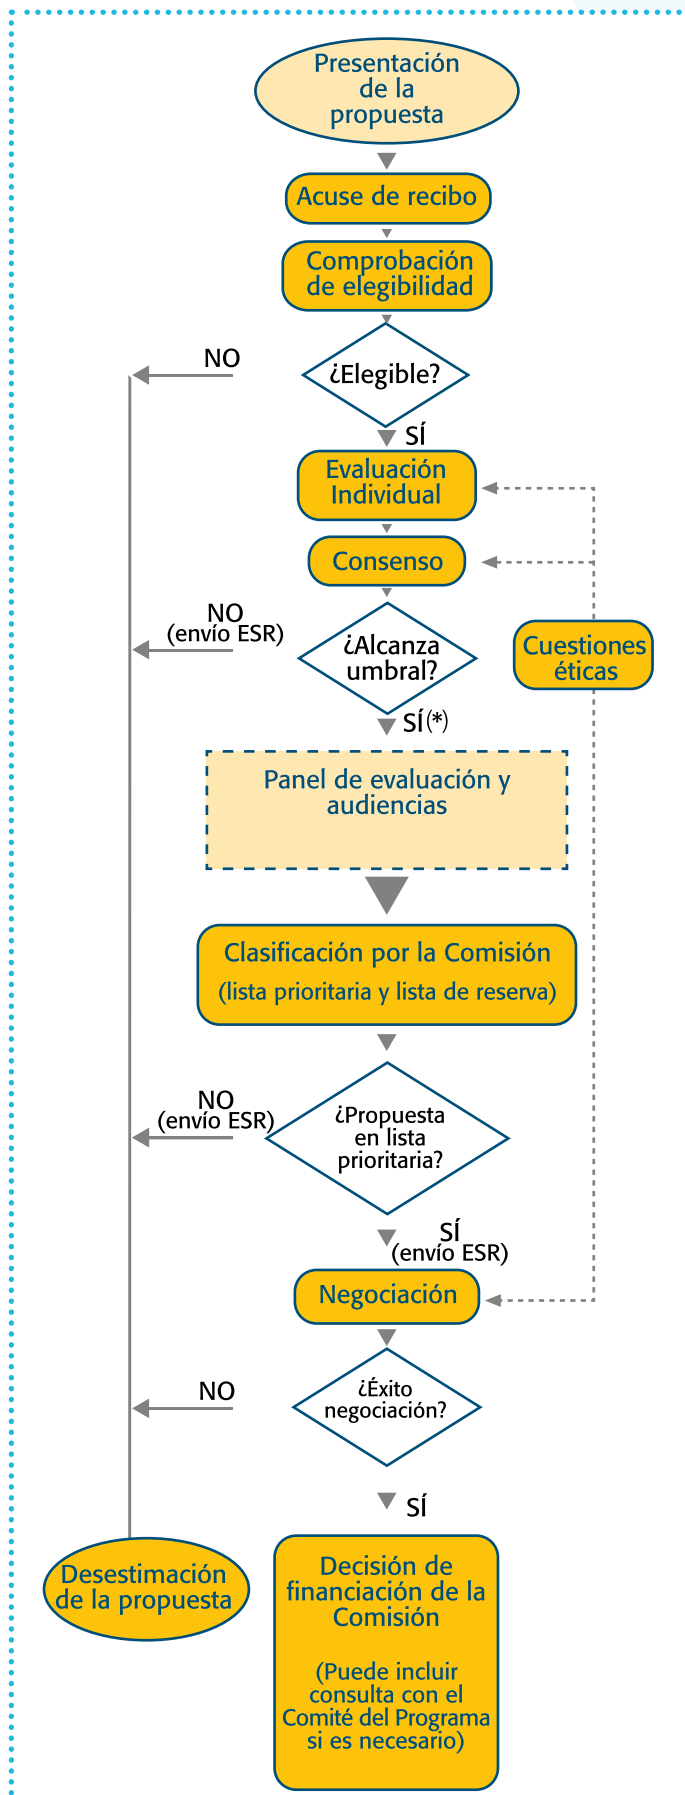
Presentación de la propuesta

Acuse de recibo

Comprobación de elegibilidad

NO

¿Elegible?

SÍ

Evaluación Individual

Consenso

NO (envío ESR)

¿Alcanza umbral?

Cuestiones éticas

SÍ(*)

Panel de evaluación y audiencias

Clasificación por la Comisión (lista prioritaria y lista de reserva)

NO (envío ESR)

¿Propuesta en lista prioritaria?

SÍ (envío ESR)

Negociación

NO

¿Éxito negociación?

SÍ

Desestimación de la propuesta

Decisión de financiación de la Comisión

(Puede incluir consulta con el Comité del Programa si es necesario)